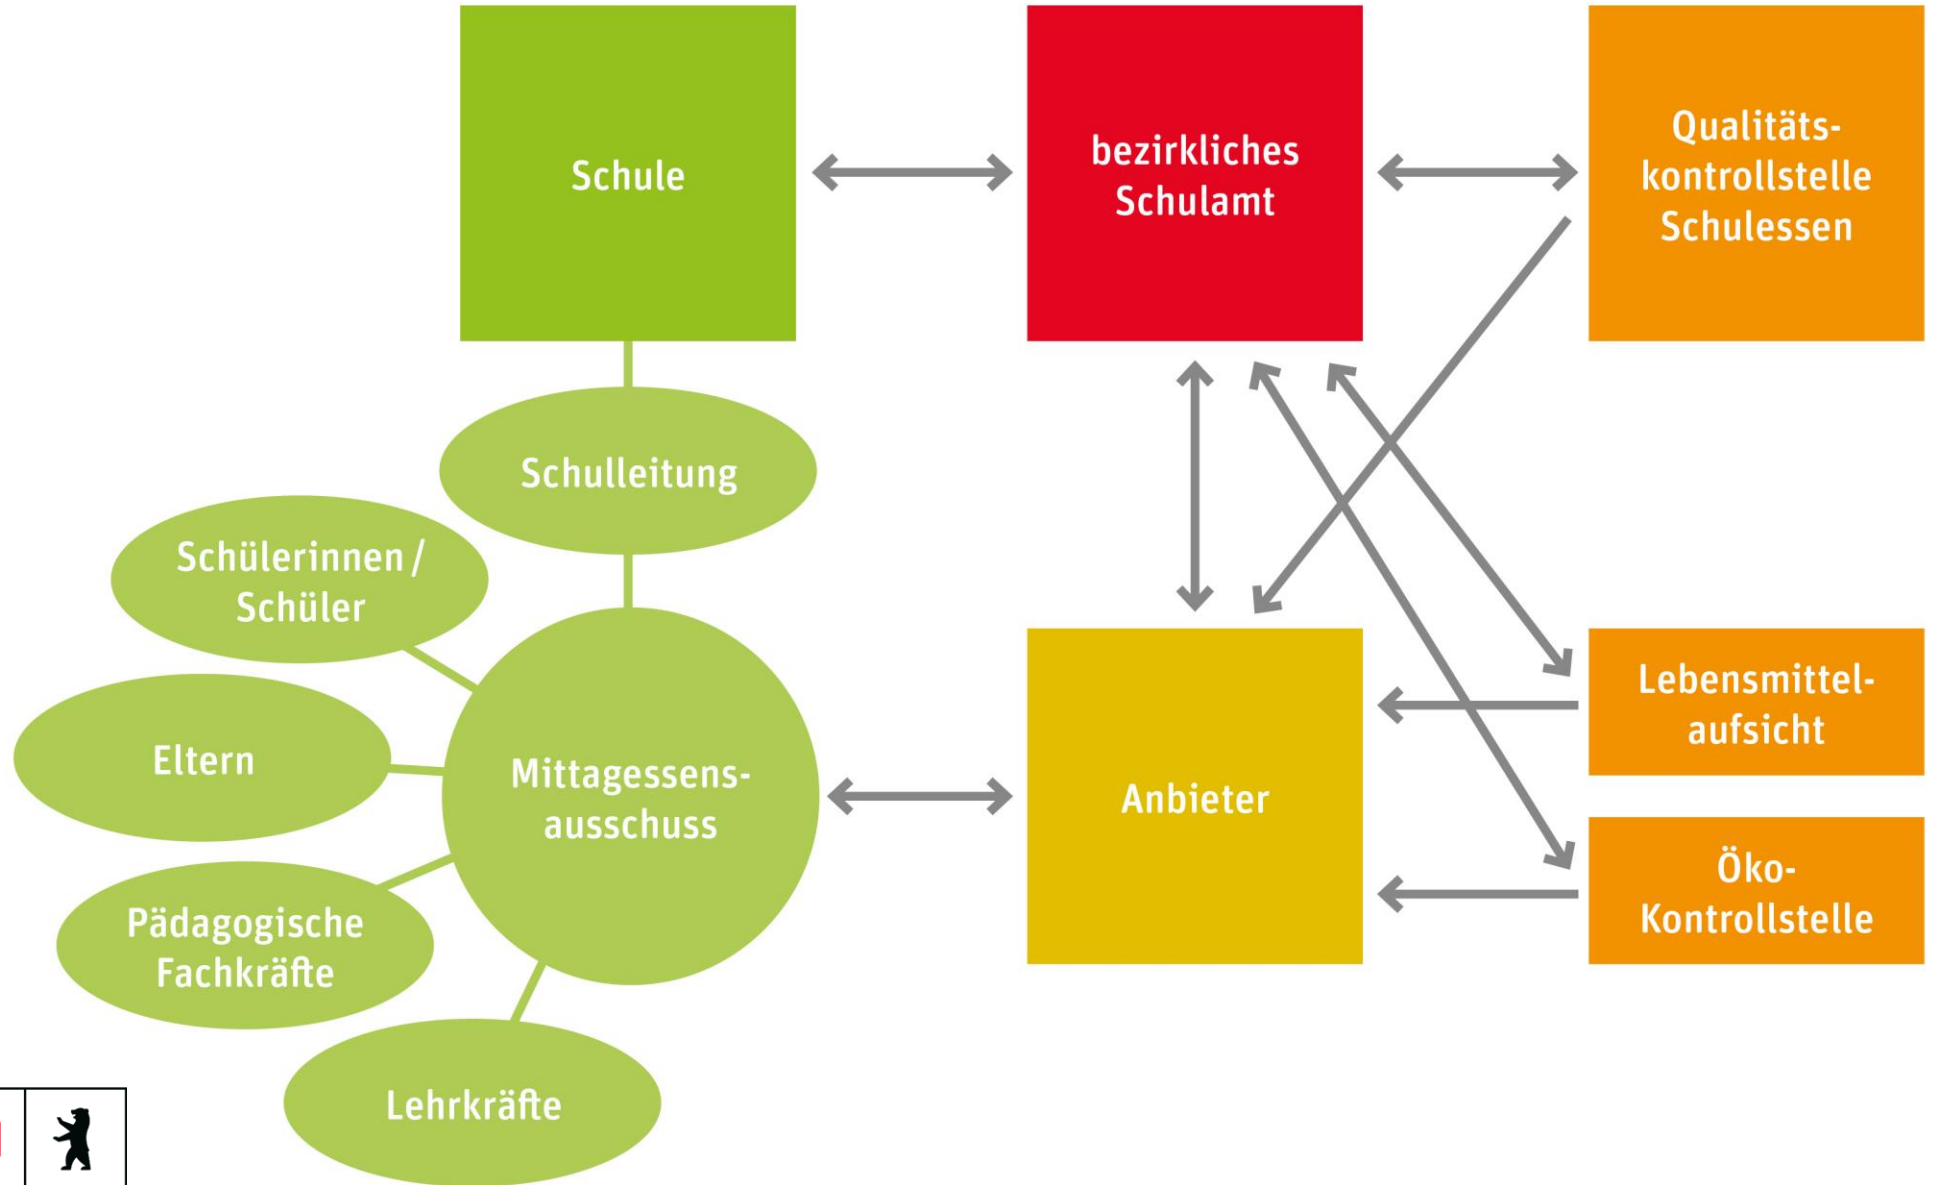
Schule

bezirkliches Schulamt

Qualitätskontrollstelle Schulessen

Schulleitung

Schülerinnen / Schüler

Eltern

Mittagessensausschuss

Pädagogische Fachkräfte

Lehrkräfte

Anbieter

Lebensmittelaufsicht

Öko-Kontrollstelle